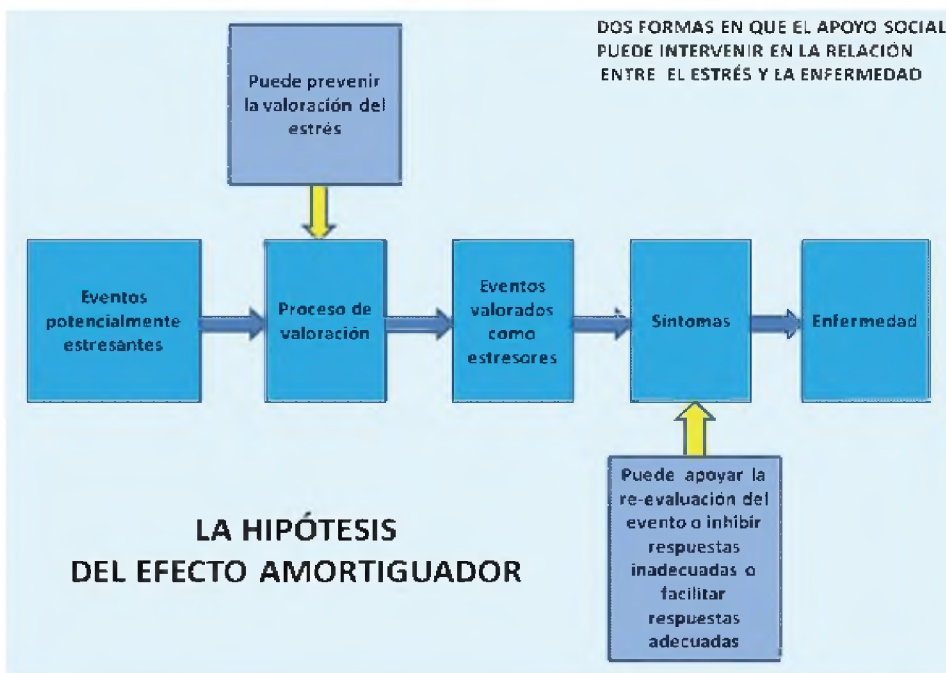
DOS FORMAS EN QUE EL APOYO SOCIAL PUEDE INTERVENIR EN LA RELACIÓN ENTRE EL ESTRÉS Y LA ENFERMEDAD

Puede prevenir la valoración del estrés

Eventos potencialmente estresantes

Proceso de valoración

Eventos valorados como estresores

Síntomas

Enfermedad

Puede apoyar la re-evaluación del evento o inhibir respuestas inadecuadas o facilitar respuestas adecuadas

LA HIPÓTESIS DEL EFECTO AMORTIGUADOR